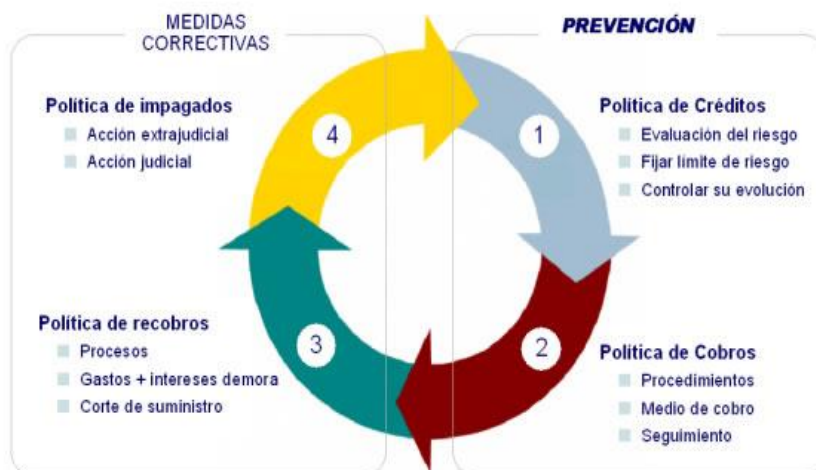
MEDIDAS CORRECTIVAS

PREVENCIÓN

Política de impagados
Acción extrajudicial
Acción judicial

4

1

Política de Créditos
Evaluación del riesgo
Fijar límite de riesgo
Controlar su evolución

Política de recobros
Procesos
Gastos + intereses demora
Corte de suministro

3

2

Política de Cobros
Procedimientos
Medio de cobro
Seguimiento